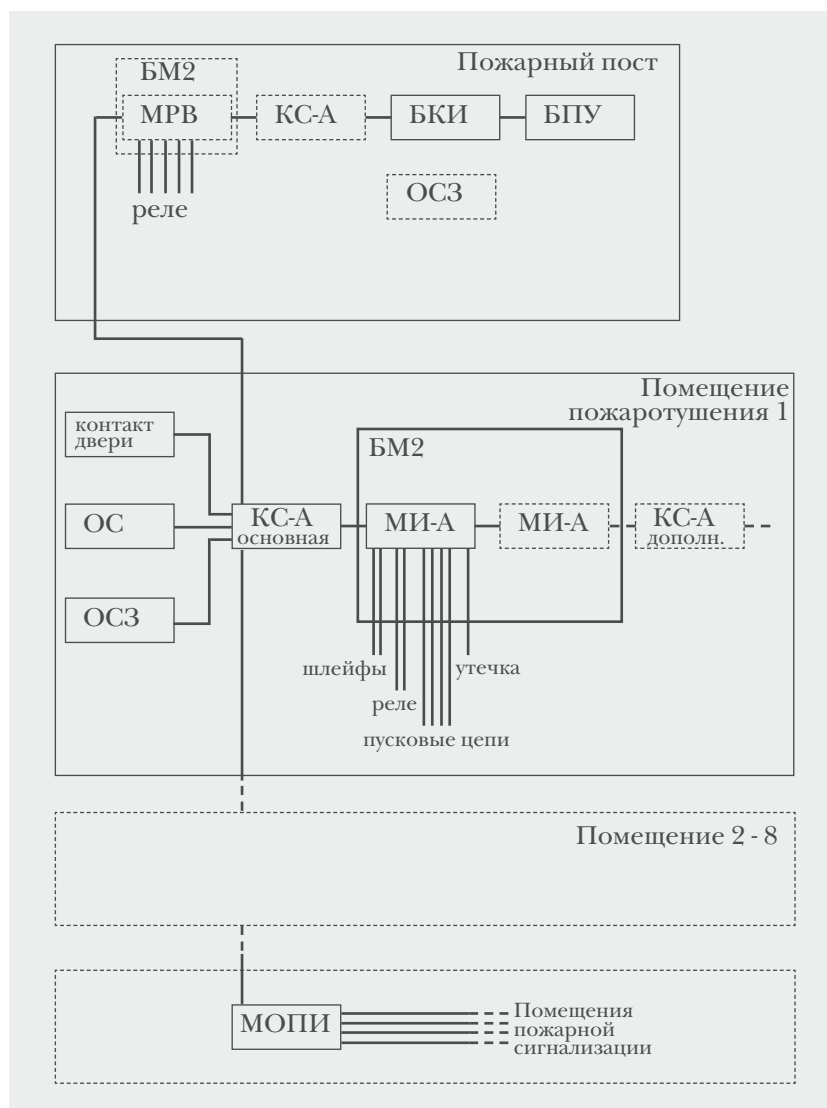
Пожарный пост

БМ2

МРВ

КС-А

БКИ

БПУ

реле

ОСЗ

Помещение пожаротушения 1

контакт двери

ОС

ОСЗ

КС-А основная

БМ2

МИ-А

МИ-А

КС-А дополн.

шлейфы

реле

утечка

пусковые цепи

Помещение 2 - 8

МОПИ

Помещения пожарной сигнализации